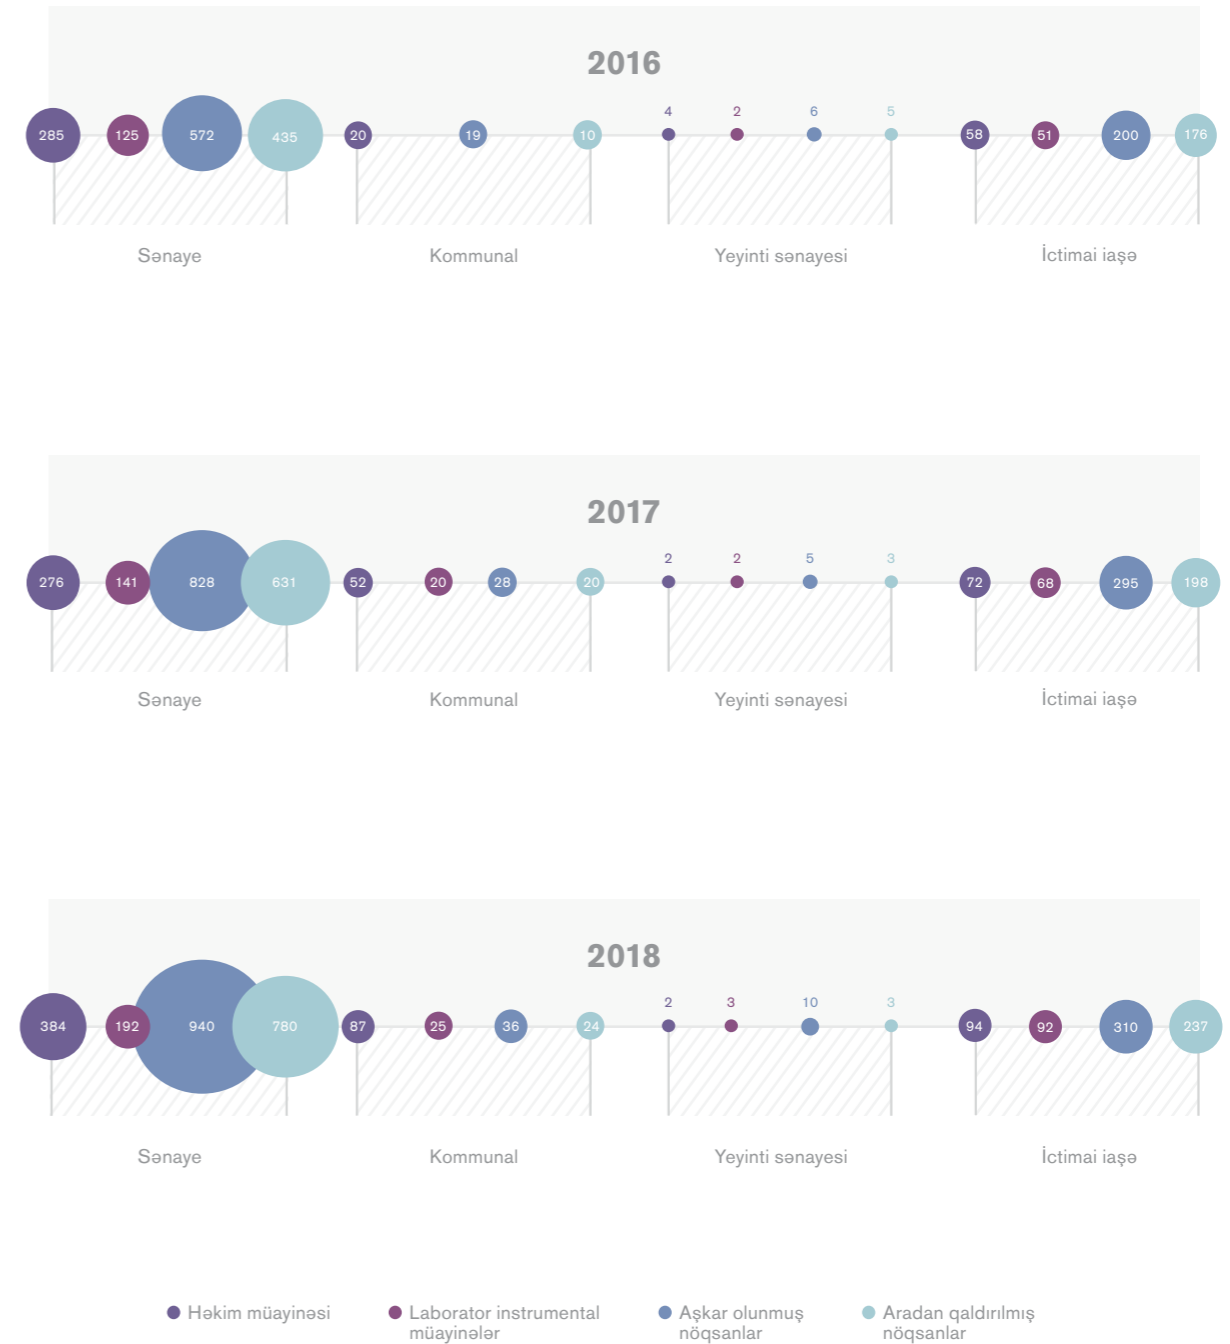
2016

285 125 572 435 20 19 10 4 2 6 5 58 51 200 176

Sənaye

Kommunal

Yeyinti sənayesi

İctimai iaşə

2017

276 141 828 631 52 20 28 20 2 2 5 3 72 68 295 198

Sənaye

Kommunal

Yeyinti sənayesi

İctimai iaşə

2018

384 192 940 780 87 25 36 24 2 3 10 3 94 92 310 237

Sənaye

Kommunal

Yeyinti sənayesi

İctimai iaşə

Həkim müayinəsi

Laborator instrumental müayinələr

Aşkar olunmuş nöqsanlar

Aradan qaldırılmış nöqsanlar